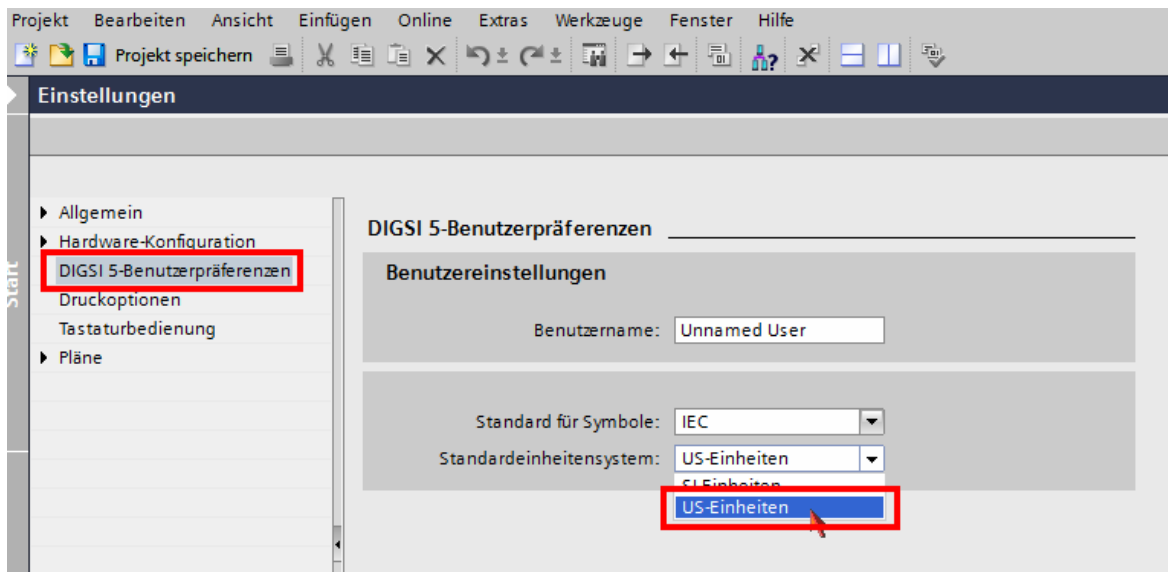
Projekt Bearbeiten Ansicht Einfügen Online Extras Werkzeuge Fenster Hilfe

Projekt speichern

Einstellungen

Start

▸ Allgemein
▸ Hardware-Konfiguration
DIGSI 5-Benutzerpräferenzen
Druckoptionen
Tastaturbedienung
▸ Pläne

DIGSI 5-Benutzerpräferenzen

Benutzereinstellungen

Benutzername: Unnamed User

Standard für Symbole: IEC

Standardeinheitensystem: US-Einheiten

SI-Einheiten
US-Einheiten